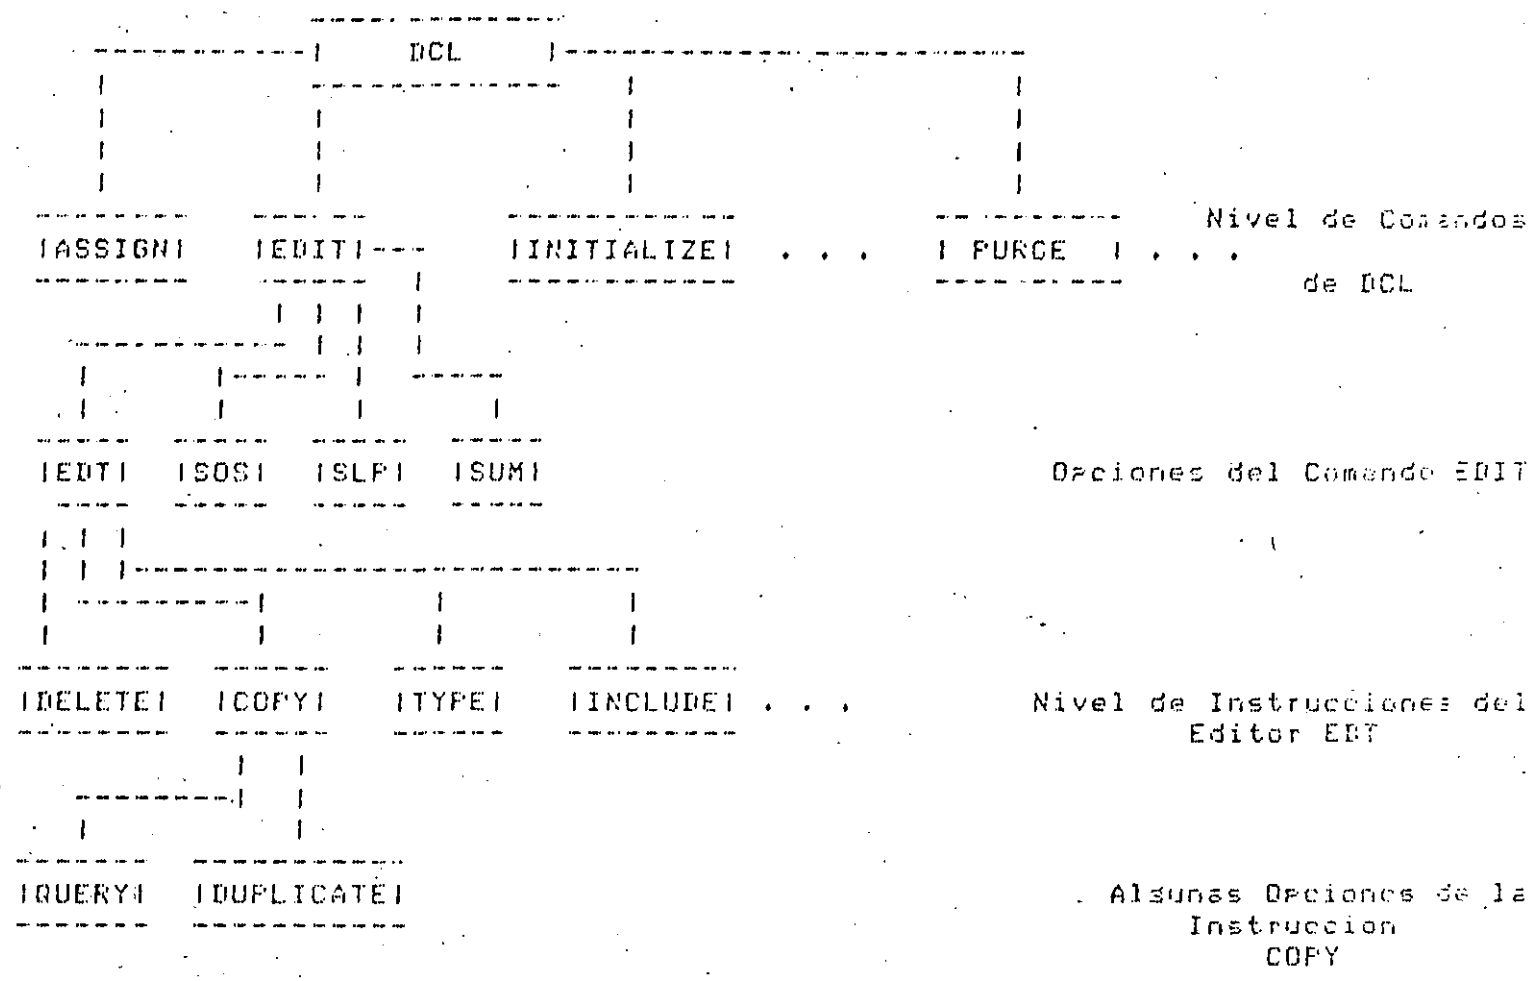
DCL

ASSIGN EDIT INITIALIZE . . . PURGE . . .

Nivel de Comandos de DCL

EDT SOS SLP SUM

Opciones del Comando EDIT

DELETE COPY TYPE INCLUDE . . .

Nivel de Instrucciones del Editor EDT

QUERY DUPLICATE

Algunas Opciones de la Instruccion COPY